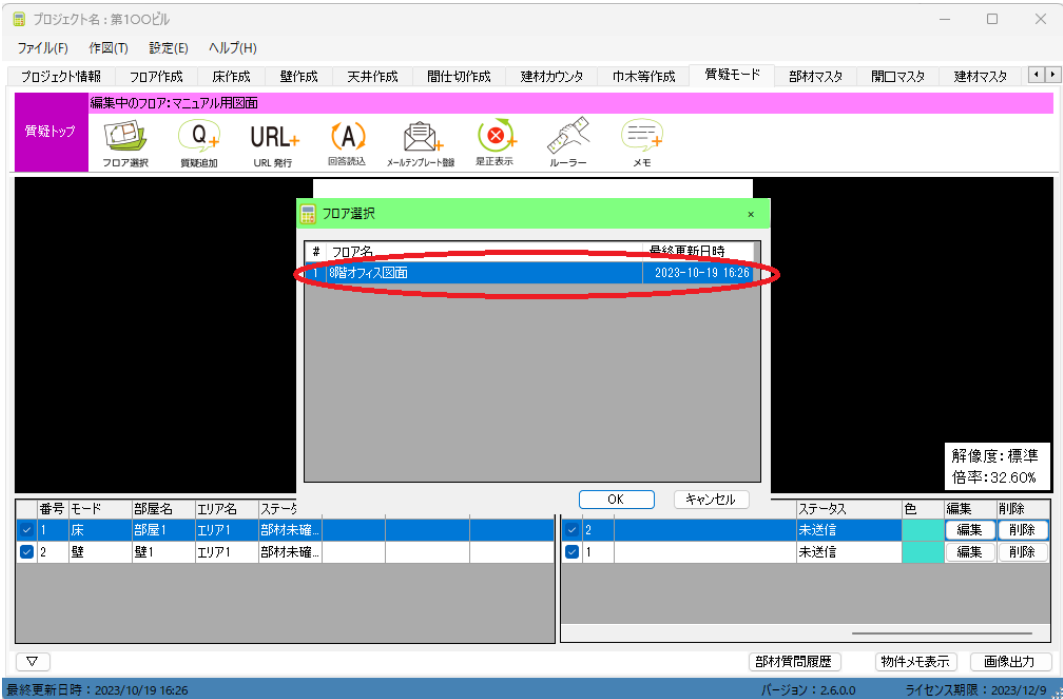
プロジェクト名：第1OOビル

ファイル(F) 作図(T) 設定(E) ヘルプ(H)

プロジェクト情報 フロア作成 床作成 壁作成 天井作成 間仕切作成 建材カウンタ 巾木等作成 質疑モード 部材マスタ 開口マスタ 建材マスタ

編集中のフロア：マニュアル用図面

質疑トップ

フロア選択 質疑追加 URL発行 回答読込 メールテンプレート登録 是正表示 ルーラー メモ

フロア選択

| # | フロア名 | 最終更新日時 |
|---|---|---|
| 1 | 8階オフィス図面 | 2023-10-19 16:26 |

OK キャンセル

解像度：標準
倍率：32.60%

| | 番号 | モード | 部屋名 | エリア名 | ステータ |
|---|---|---|---|---|---|
| ☑ | 1 | 床 | 部屋1 | エリア1 | 部材未確… |
| ☑ | 2 | 壁 | 壁1 | エリア1 | 部材未確… |

| | | ステータス | 色 | 編集 | 削除 |
|---|---|---|---|---|---|
| ☑ | 2 | 未送信 | | 編集 | 削除 |
| ☑ | 1 | 未送信 | | 編集 | 削除 |

部材質問履歴 物件メモ表示 画像出力

最終更新日時：2023/10/19 16:26 バージョン：2.6.0.0 ライセンス期限：2023/12/9